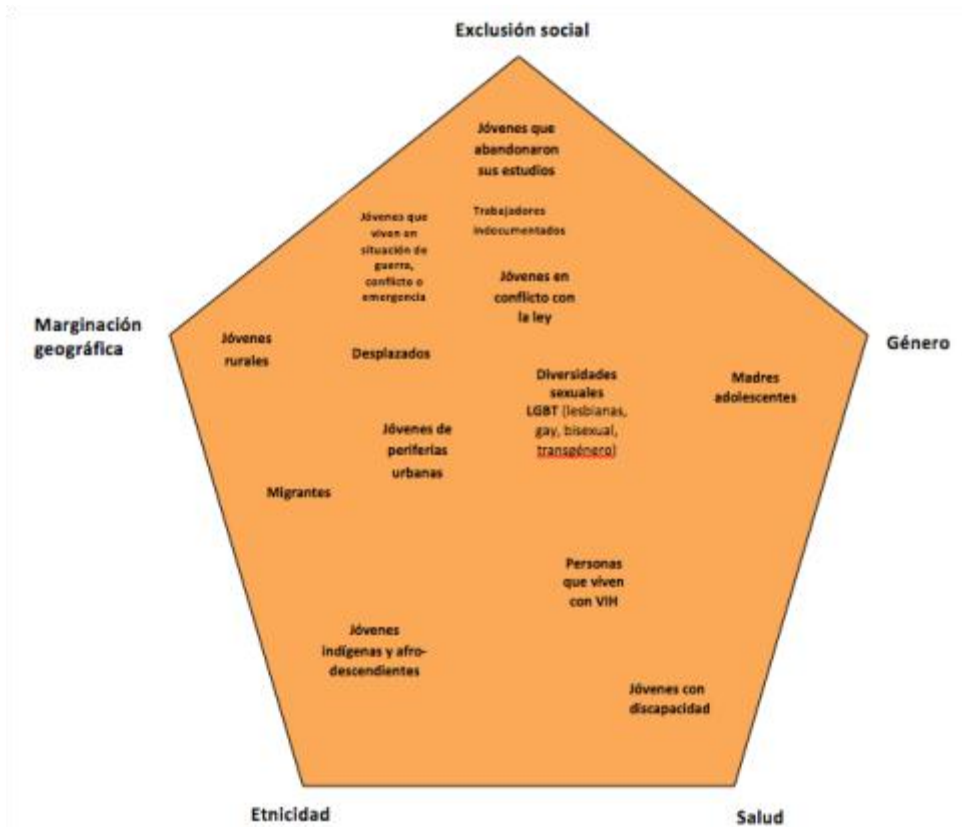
Exclusión social

Jóvenes que abandonaron sus estudios

Jóvenes que viven en situación de guerra, conflicto o emergencia

Trabajadores indocumentados

Jóvenes en conflicto con la ley

Marginación geográfica

Jóvenes rurales

Desplazados

Género

Diversidades sexuales LGBT (lesbianas, gay, bisexual, transgénero)

Madres adolescentes

Jóvenes de periferias urbanas

Migrantes

Personas que viven con VIH

Jóvenes indígenas y afro-descendientes

Jóvenes con discapacidad

Etnicidad

Salud